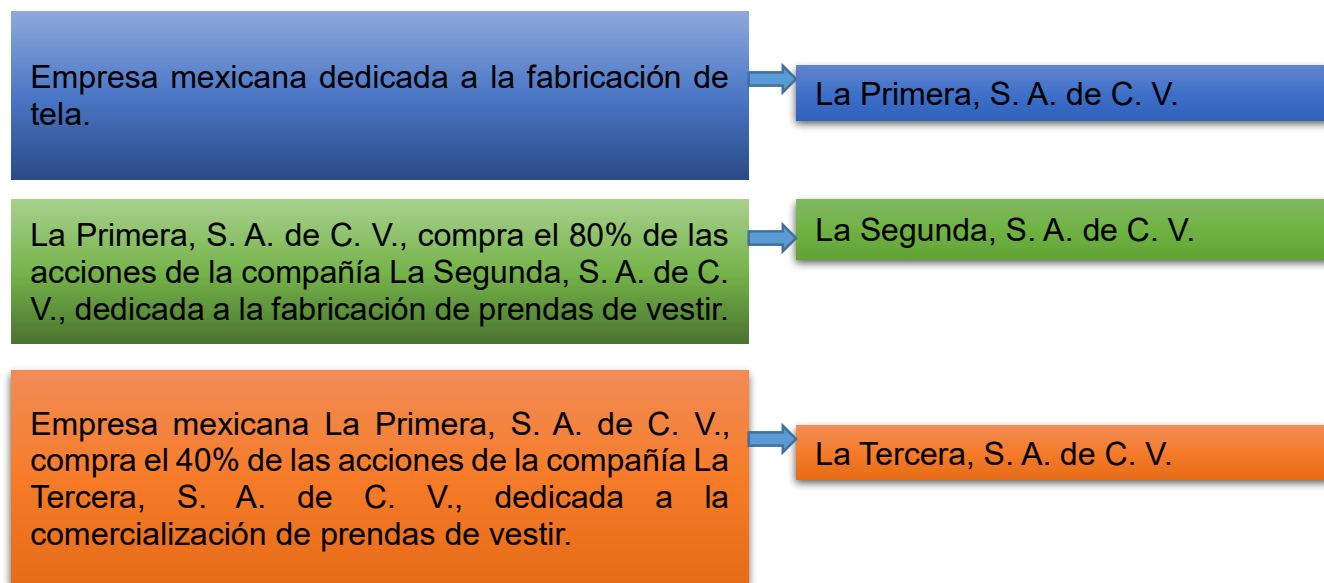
Empresa mexicana dedicada a la fabricación de tela.

La Primera, S. A. de C. V.

La Primera, S. A. de C. V., compra el 80% de las acciones de la compañía La Segunda, S. A. de C. V., dedicada a la fabricación de prendas de vestir.

La Segunda, S. A. de C. V.

Empresa mexicana La Primera, S. A. de C. V., compra el 40% de las acciones de la compañía La Tercera, S. A. de C. V., dedicada a la comercialización de prendas de vestir.

La Tercera, S. A. de C. V.